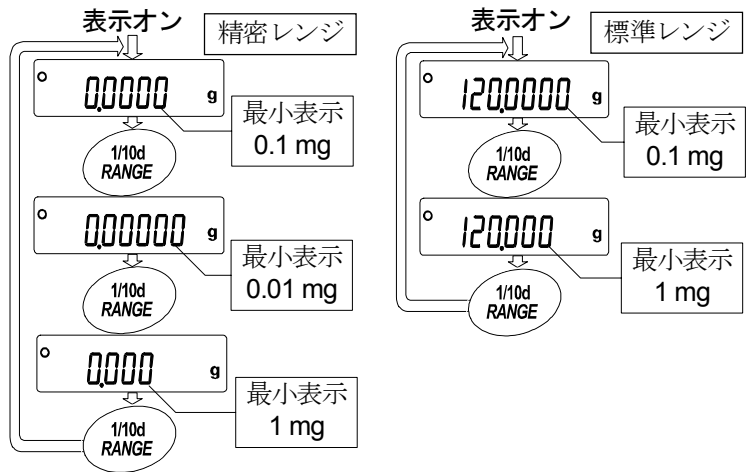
表示オン

精密レンジ

○ 0.0000 g

最小表示 0.1 mg

1/10d RANGE

○ 0.00000 g

最小表示 0.01 mg

1/10d RANGE

○ 0.000 g

最小表示 1 mg

1/10d RANGE

表示オン

標準レンジ

○ 120.0000 g

最小表示 0.1 mg

1/10d RANGE

○ 120.000 g

最小表示 1 mg

1/10d RANGE